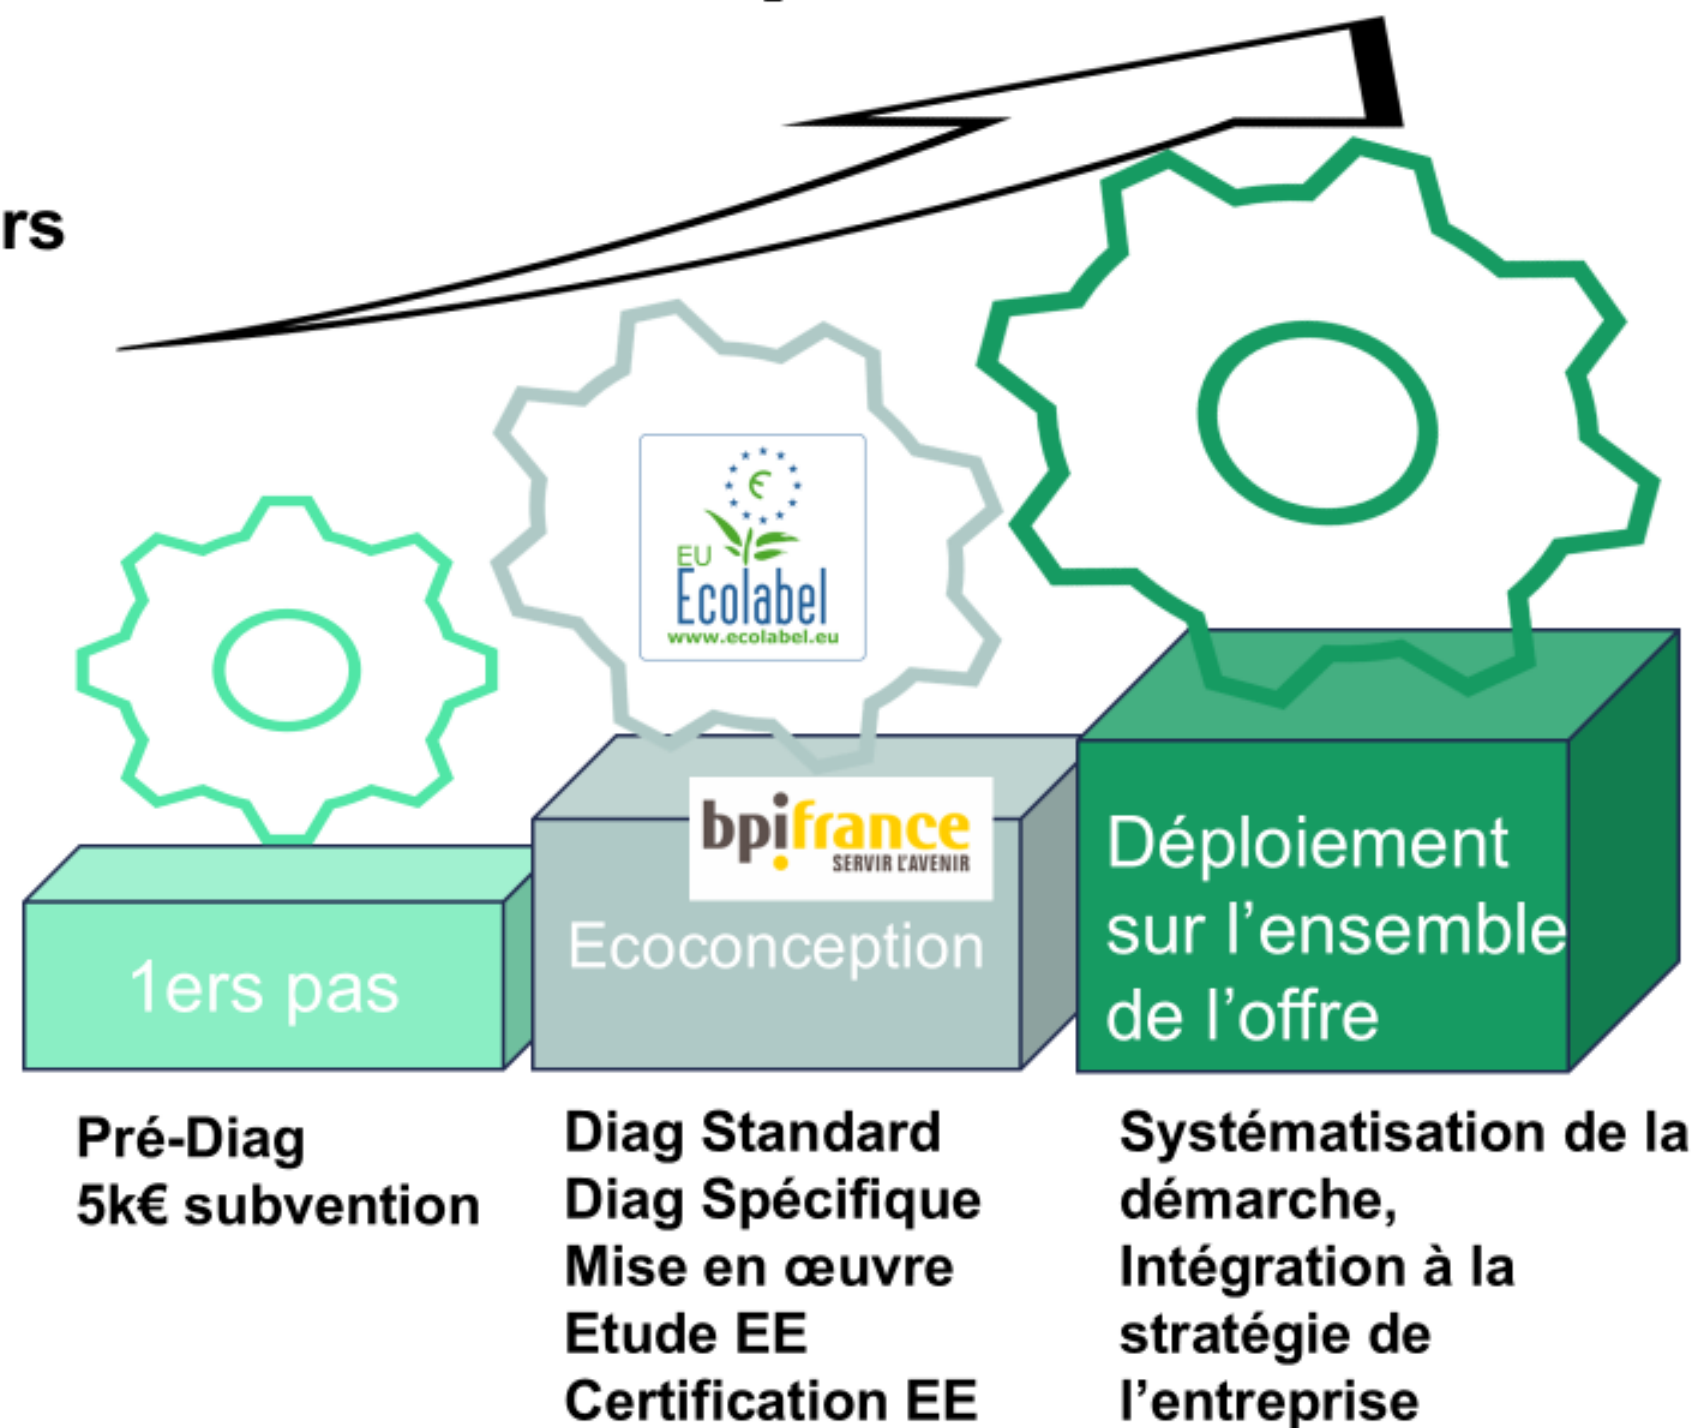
rs

€
EU
Ecolabel
www.ecolabel.eu

bpifrance
SERVIR L'AVENIR

1ers pas

Ecoconception

Déploiement sur l'ensemble de l'offre

Pré-Diag
5k€ subvention

Diag Standard
Diag Spécifique
Mise en œuvre
Etude EE
Certification EE

Systématisation de la démarche,
Intégration à la stratégie de l'entreprise